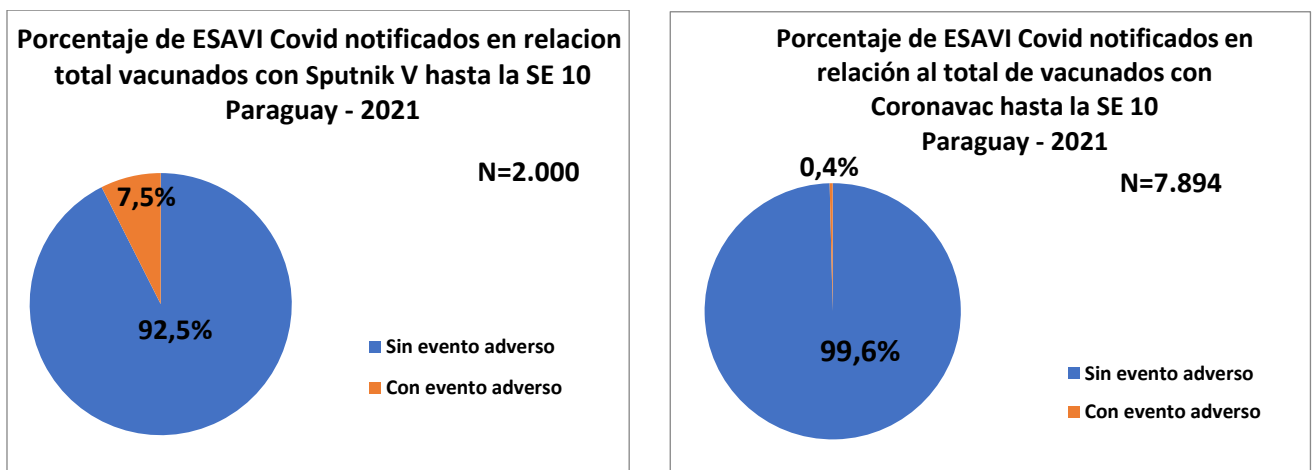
Porcentaje de ESAVI Covid notificados en relacion total vacunados con Sputnik V hasta la SE 10
Paraguay - 2021

N=2.000

7,5%

92,5%

Sin evento adverso
Con evento adverso

Porcentaje de ESAVI Covid notificados en relación al total de vacunados con Coronavac hasta la SE 10
Paraguay - 2021

0,4%

N=7.894

99,6%

Sin evento adverso
Con evento adverso